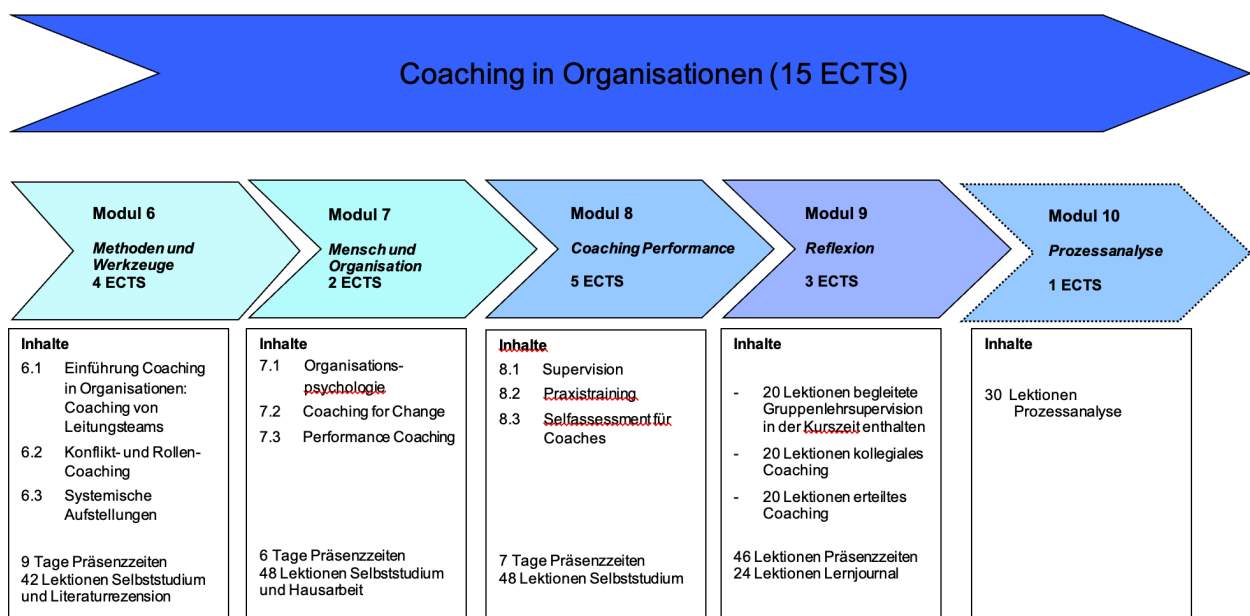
Coaching in Organisationen (15 ECTS)

Modul 6
Methoden und Werkzeuge
4 ECTS

Modul 7
Mensch und Organisation
2 ECTS

Modul 8
Coaching Performance
5 ECTS

Modul 9
Reflexion
3 ECTS

Modul 10
Prozessanalyse
1 ECTS

Inhalte
6.1 Einführung Coaching in Organisationen: Coaching von Leitungsteams
6.2 Konflikt- und Rollen-Coaching
6.3 Systemische Aufstellungen

9 Tage Präsenzzeiten
42 Lektionen Selbststudium und Literaturrezension

Inhalte
7.1 Organisations-psychologie
7.2 Coaching for Change
7.3 Performance Coaching

6 Tage Präsenzzeiten
48 Lektionen Selbststudium und Hausarbeit

Inhalte
8.1 Supervision
8.2 Praxistraining
8.3 Selfassessment für Coaches

7 Tage Präsenzzeiten
48 Lektionen Selbststudium

Inhalte
- 20 Lektionen begleitete Gruppenlehrsupervision in der Kurszeit enthalten
- 20 Lektionen kollegiales Coaching
- 20 Lektionen erteiltes Coaching

46 Lektionen Präsenzzeiten
24 Lektionen Lernjournal

Inhalte
30 Lektionen Prozessanalyse